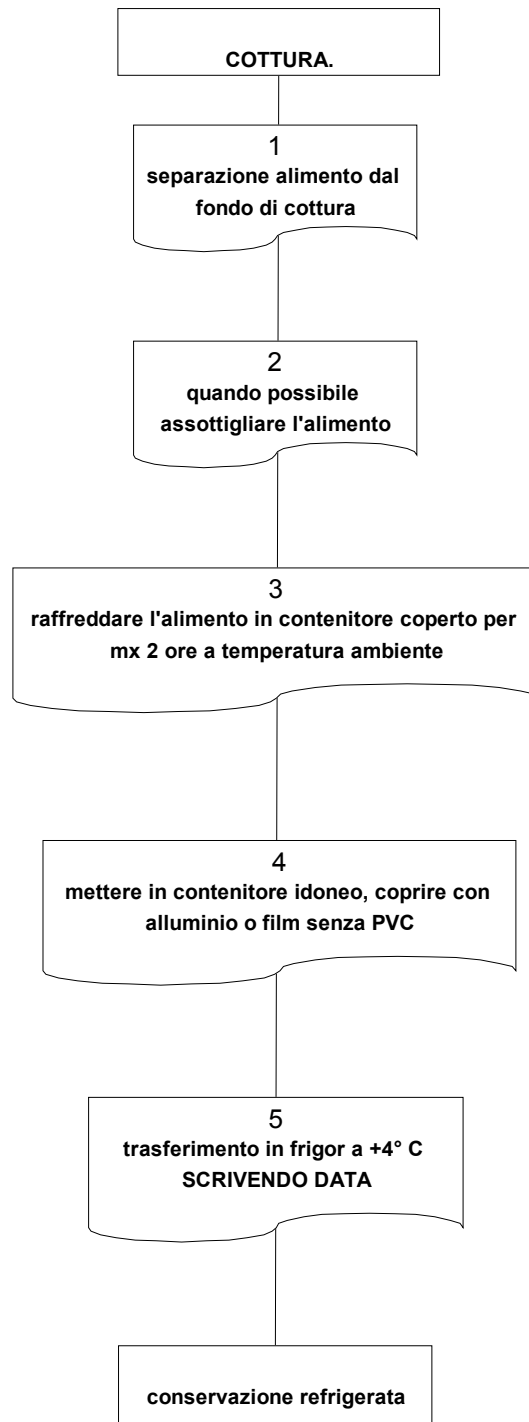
COTTURA.

1
separazione alimento dal fondo di cottura

2
quando possibile assottigliare l'alimento

3
raffreddare l'alimento in contenitore coperto per mx 2 ore a temperatura ambiente

4
mettere in contenitore idoneo, coprire con alluminio o film senza PVC

5
trasferimento in frigor a +4° C SCRIVENDO DATA

conservazione refrigerata